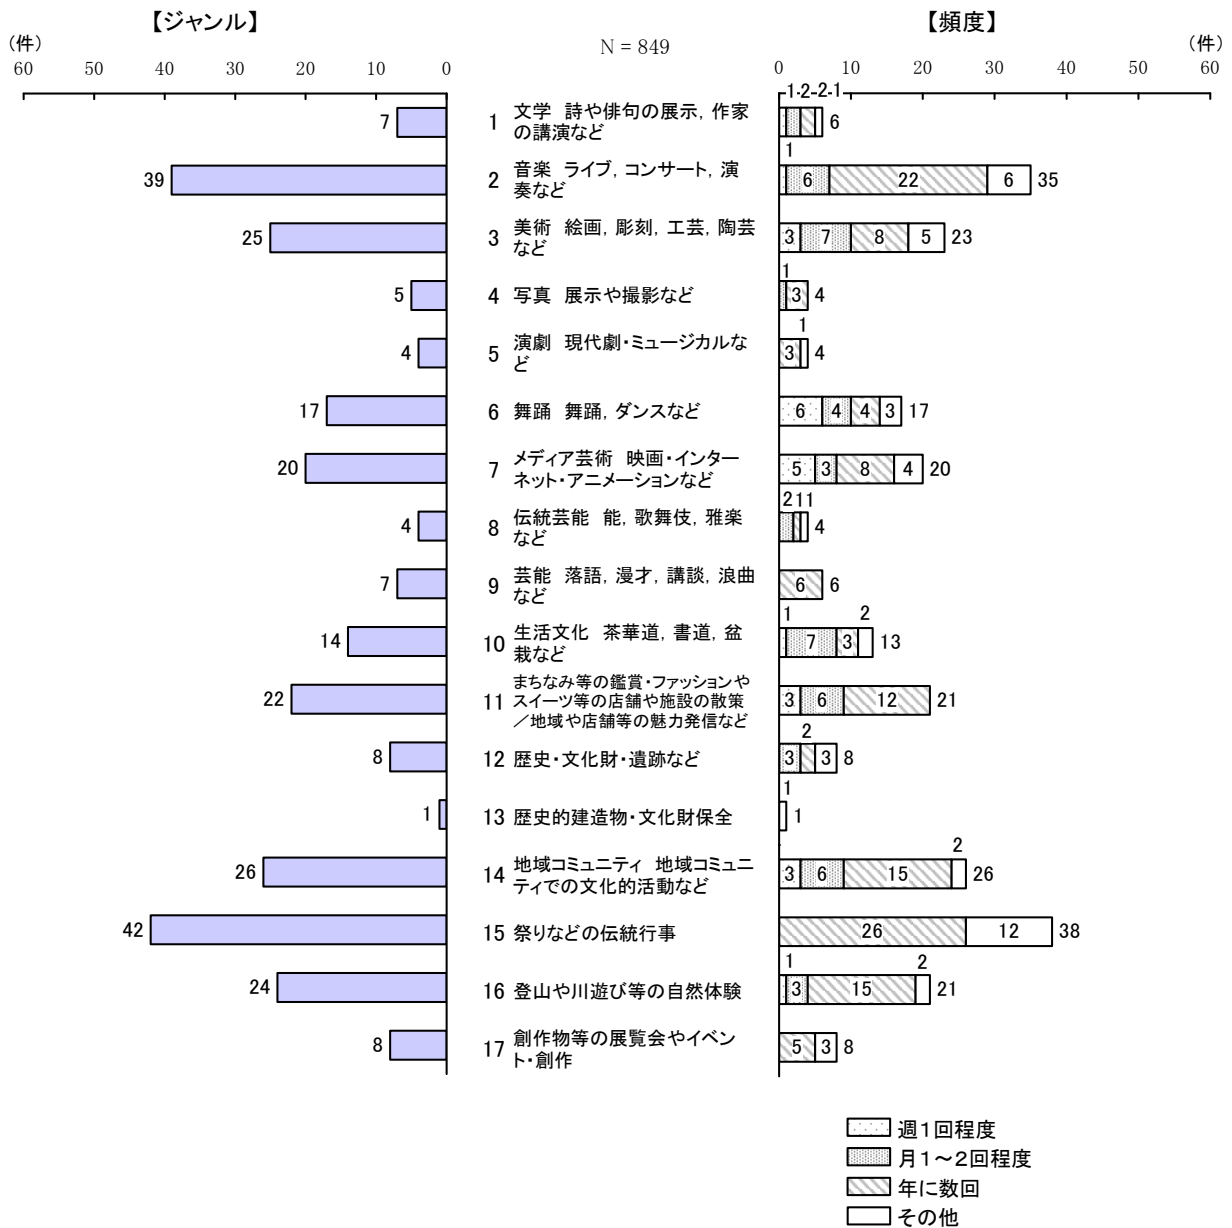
【ジャンル】

（件）
60 50 40 30 20 10 0

N = 849

【頻度】

（件）
0 10 20 30 40 50 60

| 件数 | | ジャンル | 頻度 | 計 |
|---|---|---|---|---|
| 7 | 1 | 文学　詩や俳句の展示，作家の講演など | 1-2-2-1 | 6 |
| 39 | 2 | 音楽　ライブ，コンサート，演奏など | 1 6 22 6 | 35 |
| 25 | 3 | 美術　絵画，彫刻，工芸，陶芸など | 3 7 8 5 | 23 |
| 5 | 4 | 写真　展示や撮影など | 1 3 | 4 |
| 4 | 5 | 演劇　現代劇・ミュージカルなど | 3 1 | 4 |
| 17 | 6 | 舞踊　舞踊，ダンスなど | 6 4 4 3 | 17 |
| 20 | 7 | メディア芸術　映画・インターネット・アニメーションなど | 5 3 8 4 | 20 |
| 4 | 8 | 伝統芸能　能，歌舞伎，雅楽など | 2 1 1 | 4 |
| 7 | 9 | 芸能　落語，漫才，講談，浪曲など | 6 | 6 |
| 14 | 10 | 生活文化　茶華道，書道，盆栽など | 1 7 3 2 | 13 |
| 22 | 11 | まちなみ等の鑑賞・ファッションやスイーツ等の店舗や施設の散策／地域や店舗等の魅力発信など | 3 6 12 | 21 |
| 8 | 12 | 歴史・文化財・遺跡など | 3 2 3 | 8 |
| 1 | 13 | 歴史的建造物・文化財保全 | 1 | 1 |
| 26 | 14 | 地域コミュニティ　地域コミュニティでの文化的活動など | 3 6 15 2 | 26 |
| 42 | 15 | 祭りなどの伝統行事 | 26 12 | 38 |
| 24 | 16 | 登山や川遊び等の自然体験 | 1 3 15 2 | 21 |
| 8 | 17 | 創作物等の展覧会やイベント・創作 | 5 3 | 8 |

週1回程度
月1～2回程度
年に数回
その他